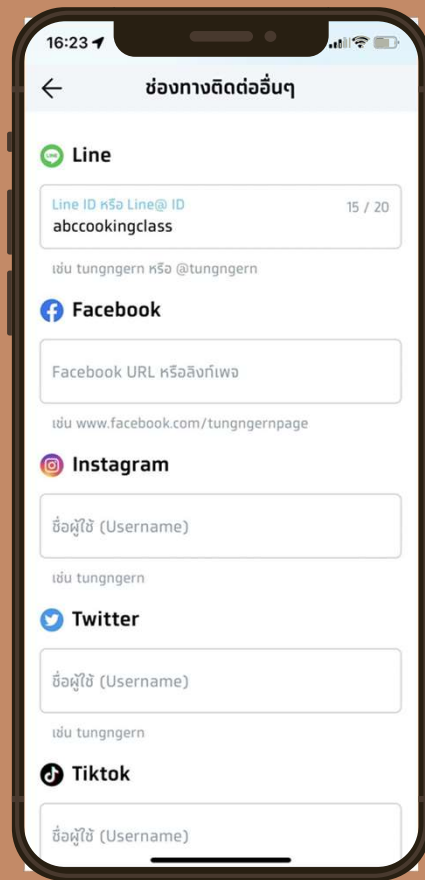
16:23

ช่องทางติดต่ออื่นๆ

Line

Line ID หรือ Line@ ID
15 / 20
abccookingclass

เช่น tungngern หรือ @tungngern

Facebook

Facebook URL หรือลิงก์เพจ

เช่น www.facebook.com/tungngernpage

Instagram

ชื่อผู้ใช้ (Username)

เช่น tungngern

Twitter

ชื่อผู้ใช้ (Username)

เช่น tungngern

Tiktok

ชื่อผู้ใช้ (Username)